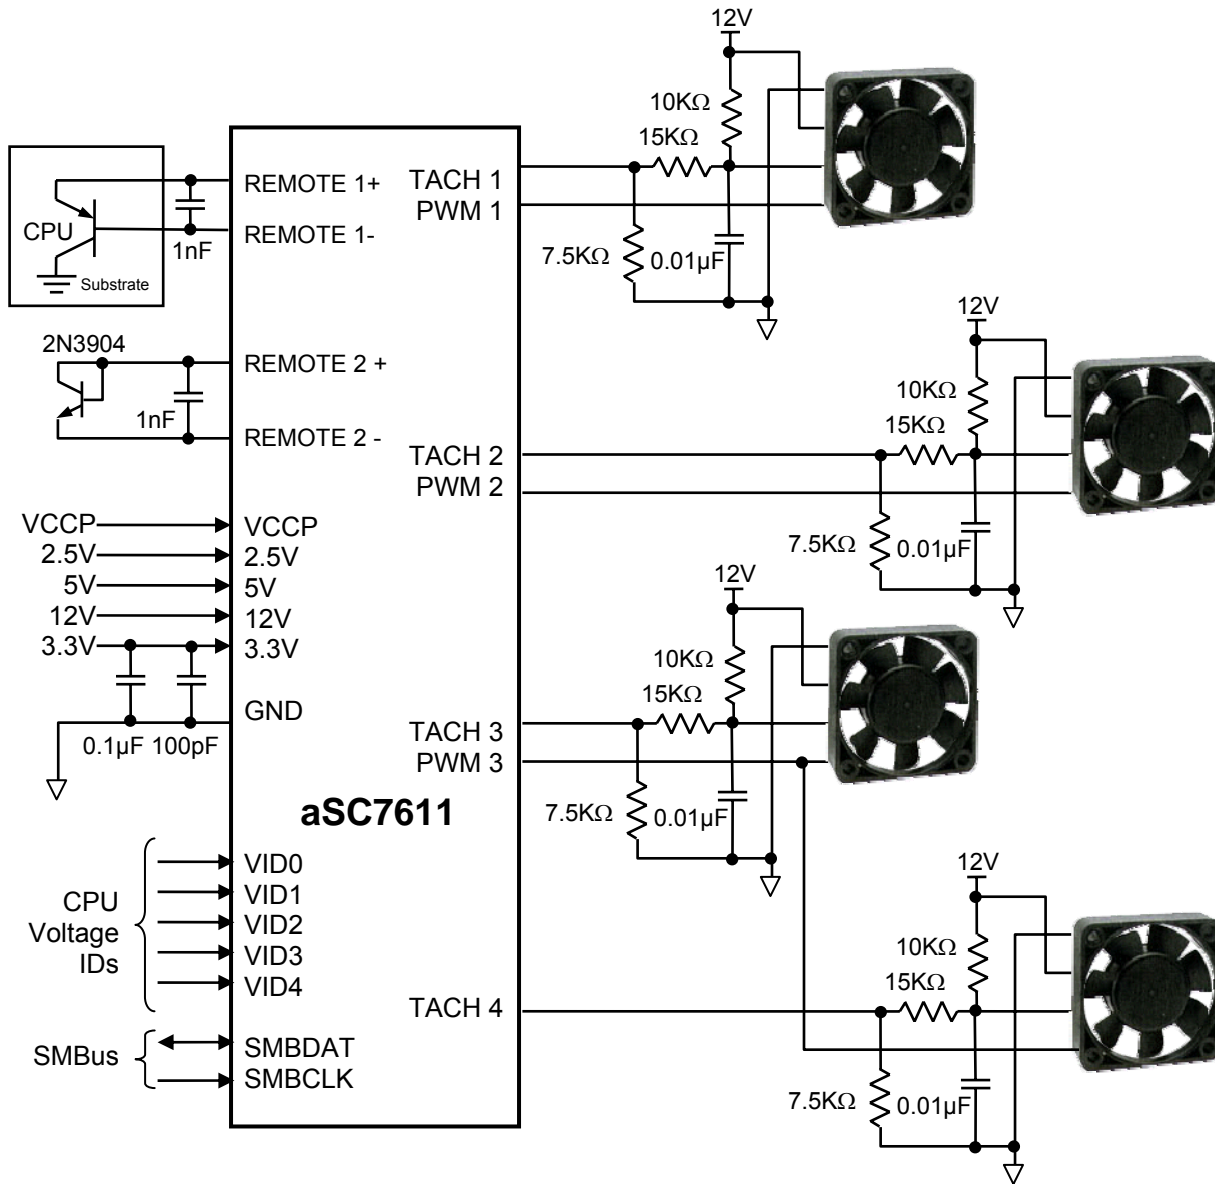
CPU
Substrate
1nF
2N3904
1nF
REMOTE 1+
REMOTE 1-
REMOTE 2 +
REMOTE 2 -
VCCP
2.5V
5V
12V
3.3V
VCCP
2.5V
5V
12V
3.3V
GND
0.1µF 100pF
aSC7611
CPU Voltage IDs
VID0
VID1
VID2
VID3
VID4
SMBus
SMBDAT
SMBCLK
TACH 1
PWM 1
TACH 2
PWM 2
TACH 3
PWM 3
TACH 4
12V
10KΩ
15KΩ
7.5KΩ
0.01µF
12V
10KΩ
15KΩ
7.5KΩ
0.01µF
12V
10KΩ
15KΩ
7.5KΩ
0.01µF
12V
10KΩ
15KΩ
7.5KΩ
0.01µF